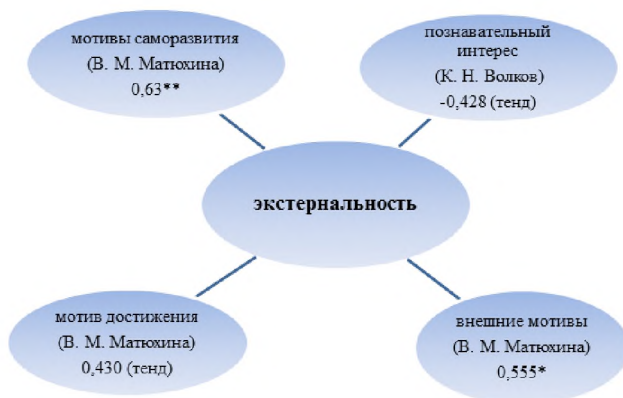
мотивы саморазвития
(В. М. Матюхина)
0,63**

познавательный интерес
(К. Н. Волков)
-0,428 (тенд)

экстернальность

мотив достижения
(В. М. Матюхина)
0,430 (тенд)

внешние мотивы
(В. М. Матюхина)
0,555*